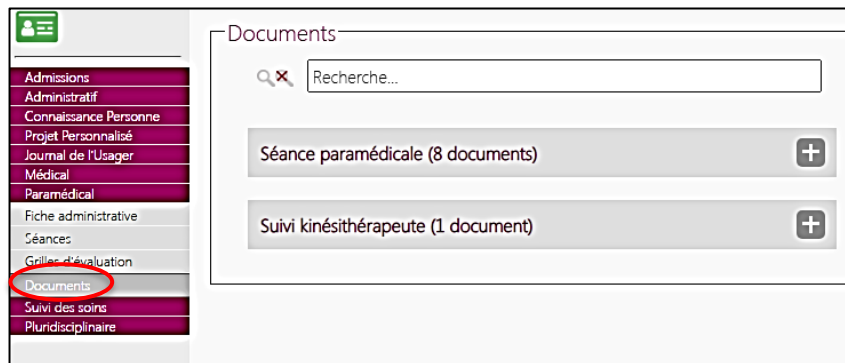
Admissions
Administratif
Connaissance Personne
Projet Personnalisé
Journal de l'Usager
Médical
Paramédical
Fiche administrative
Séances
Grilles d'évaluation
Documents
Suivi des soins
Pluridisciplinaire

Documents

Recherche...

Séance paramédicale (8 documents)

Suivi kinésithérapeute (1 document)